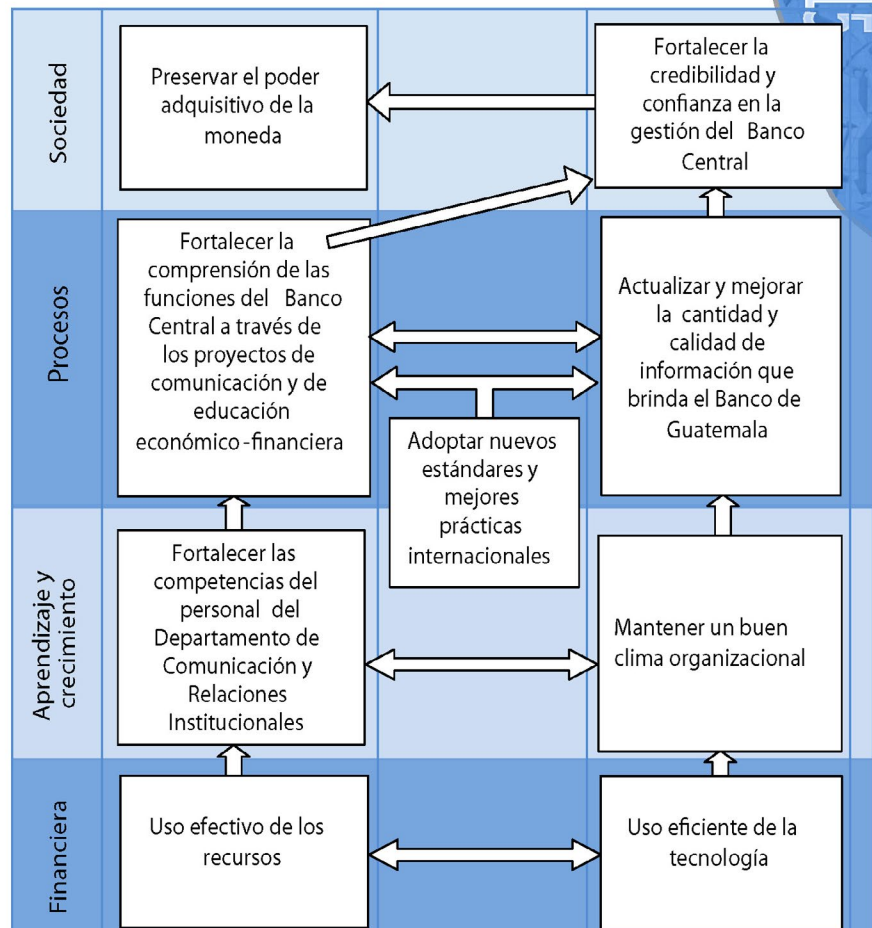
Sociedad

Preservar el poder adquisitivo de la moneda

Fortalecer la credibilidad y confianza en la gestión del Banco Central

Procesos

Fortalecer la comprensión de las funciones del Banco Central a través de los proyectos de comunicación y de educación económico-financiera

Actualizar y mejorar la cantidad y calidad de información que brinda el Banco de Guatemala

Adoptar nuevos estándares y mejores prácticas internacionales

Aprendizaje y crecimiento

Fortalecer las competencias del personal del Departamento de Comunicación y Relaciones Institucionales

Mantener un buen clima organizacional

Financiera

Uso efectivo de los recursos

Uso eficiente de la tecnología